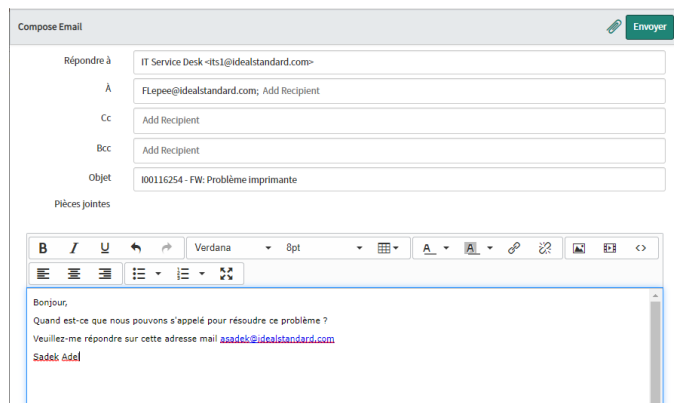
Compose Email

Envoyer

Répondre à IT Service Desk <its1@idealstandard.com>

À FLepee@idealstandard.com; Add Recipient

Cc Add Recipient

Bcc Add Recipient

Objet I00116254 - FW: Problème imprimante

Pièces jointes

B I U Verdana 8pt A A

Bonjour,

Quand est-ce que nous pouvons s'appelé pour résoudre ce problème ?

Veuillez-me répondre sur cette adresse mail asadek@idealstandard.com

Sadek Adel